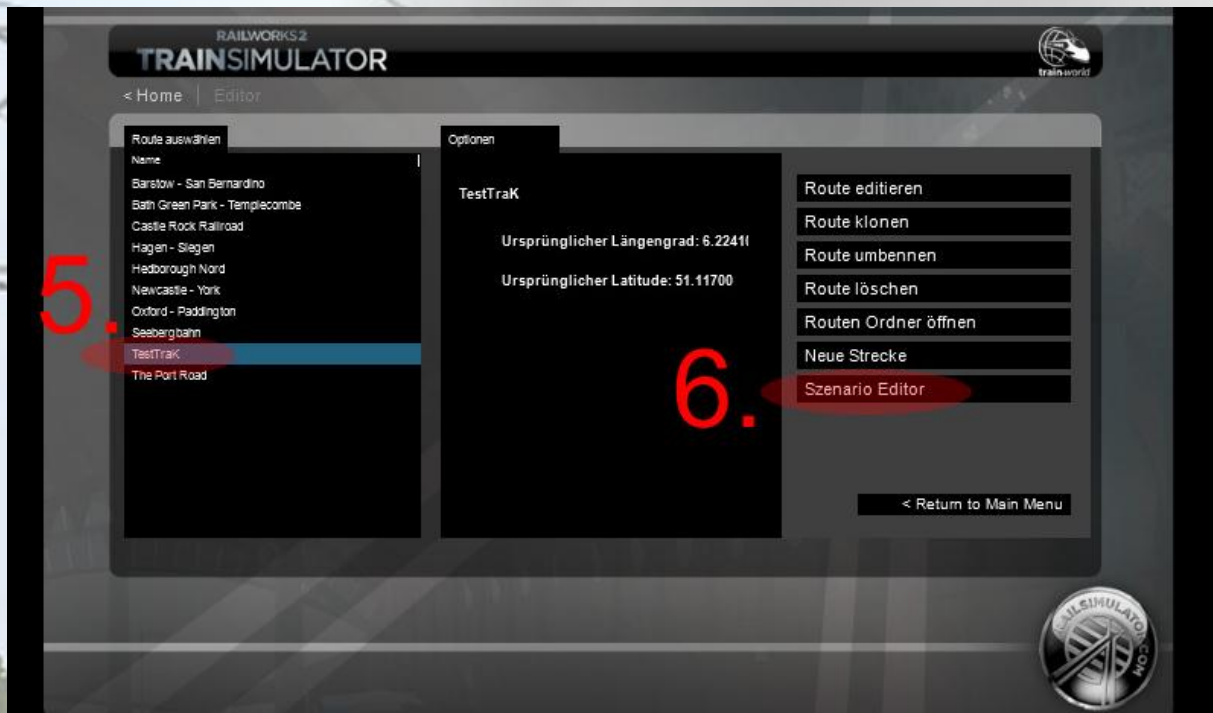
RAILWORKS2
TRAINSIMULATOR

train-world

< Home | Editor

Route auswählen

Name

Barstow - San Bernardino
Bath Green Park - Templecombe
Castle Rock Railroad
Hagen - Siegen
Hedborough Nord
Newcastle - York
Oxford - Paddington
Seebergbahn
TestTraK
The Port Road

5.

Optionen

TestTraK

Ursprünglicher Längengrad: 6.2241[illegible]

Ursprünglicher Latitude: 51.11700

6.

Route editieren
Route klonen
Route umbennen
Route löschen
Routen Ordner öffnen
Neue Strecke
Szenario Editor

< Return to Main Menu

RAILSIMULATOR.COM